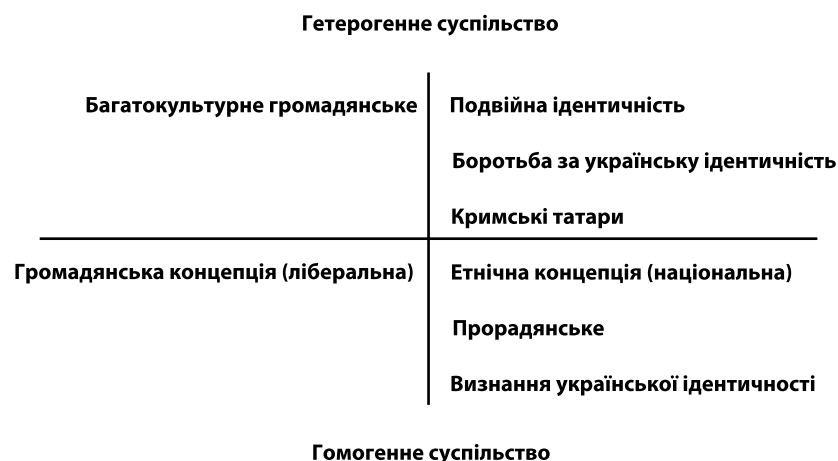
Гетерогенне суспільство

Багатокультурне громадянське

Подвійна ідентичність

Боротьба за українську ідентичність

Кримські татари

Громадянська концепція (ліберальна)

Етнічна концепція (національна)

Прорадянське

Визнання української ідентичності

Гомогенне суспільство